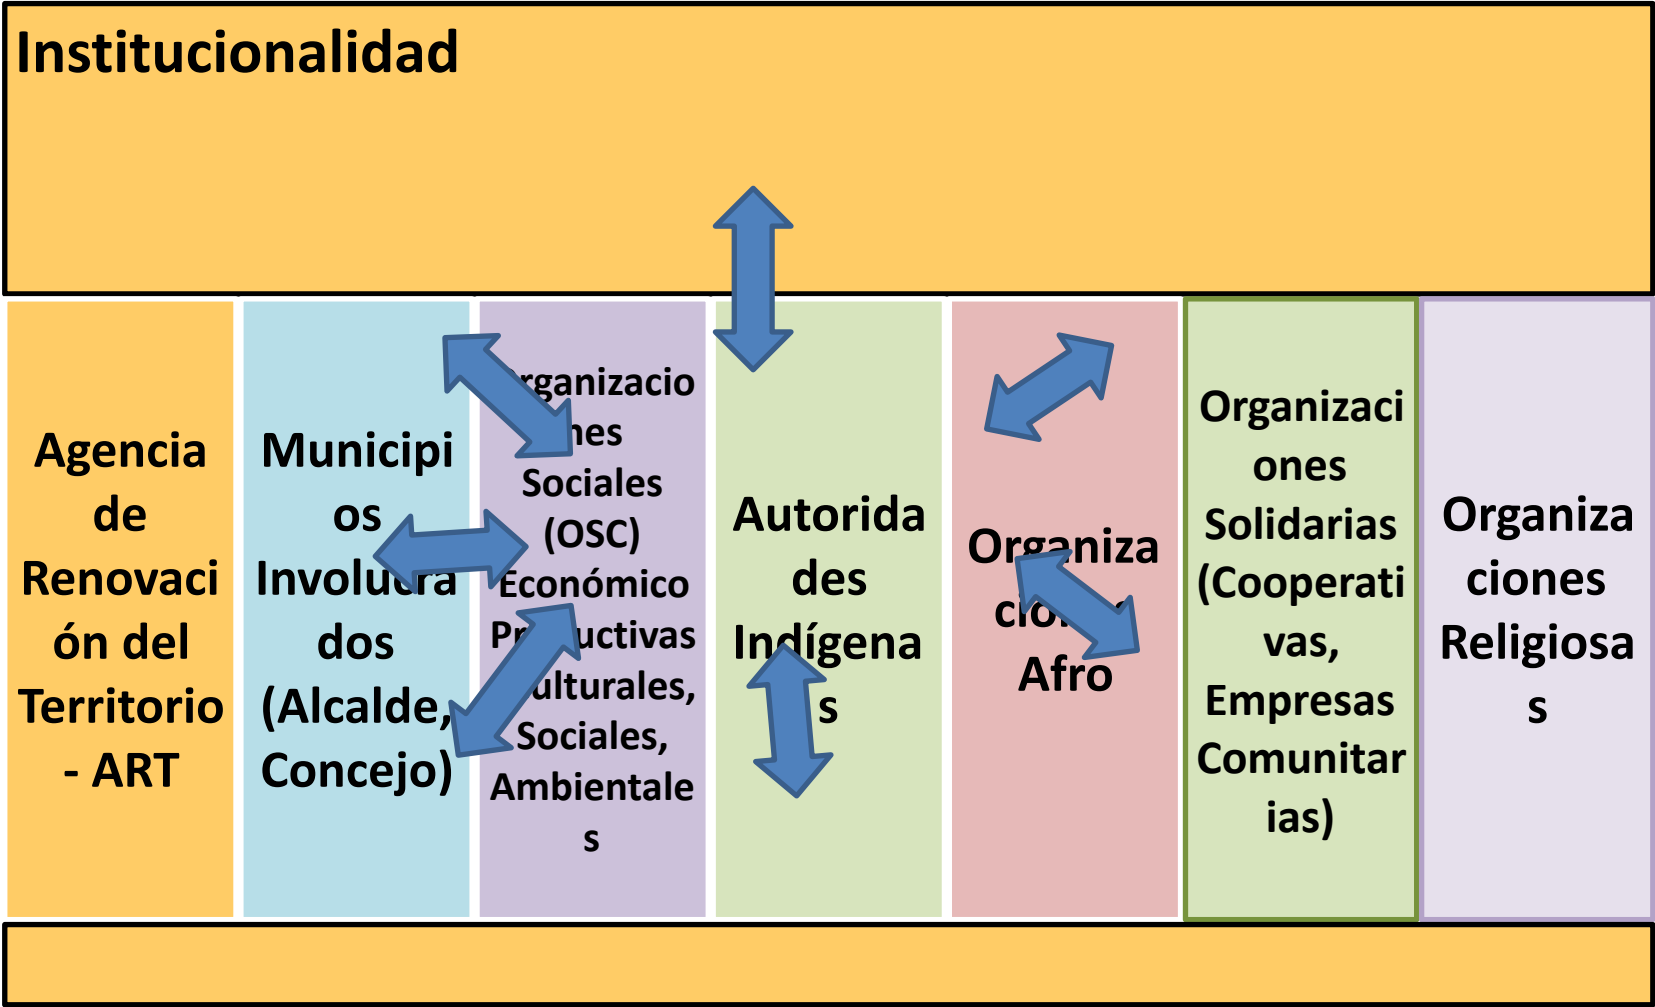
Institucionalidad

Agencia de Renovación del Territorio - ART

Municipios Involu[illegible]dos (Alcalde, Concejo)

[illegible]rganizacio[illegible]nes Sociales (OSC) Económico Pr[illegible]uctivas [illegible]ulturales, Sociales, Ambientales

Autoridades Indígenas

Organiza cio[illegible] Afro

Organizaciones Solidarias (Cooperativas, Empresas Comunitarias)

Organizaciones Religiosas